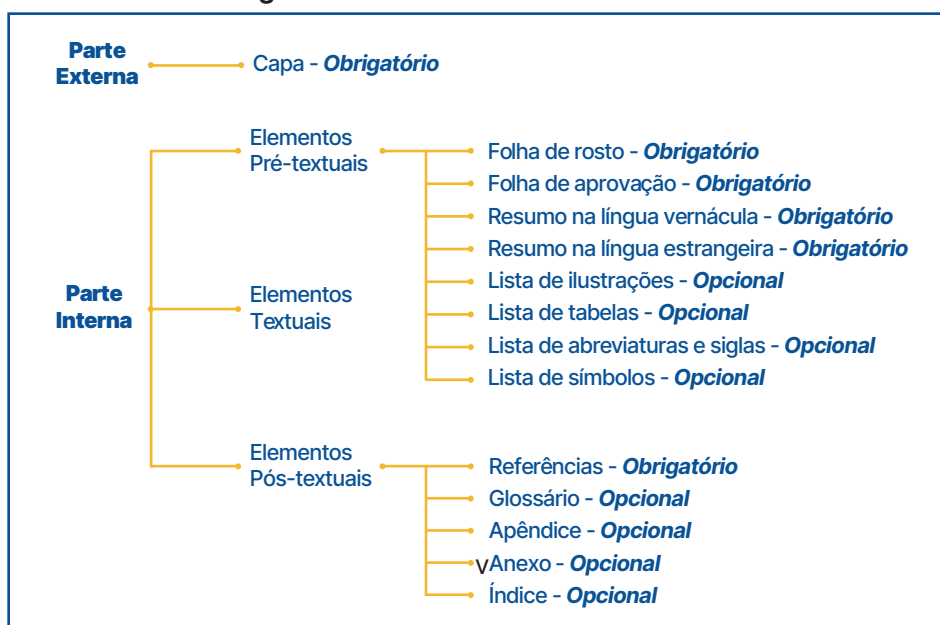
Parte Externa

Capa - ***Obrigatório***

Parte Interna

Elementos Pré-textuais

Folha de rosto - ***Obrigatório***
Folha de aprovação - ***Obrigatório***
Resumo na língua vernácula - ***Obrigatório***
Resumo na língua estrangeira - ***Obrigatório***
Lista de ilustrações - ***Opcional***
Lista de tabelas - ***Opcional***
Lista de abreviaturas e siglas - ***Opcional***
Lista de símbolos - ***Opcional***

Elementos Textuais

Elementos Pós-textuais

Referências - ***Obrigatório***
Glossário - ***Opcional***
Apêndice - ***Opcional***
vAnexo - ***Opcional***
Índice - ***Opcional***